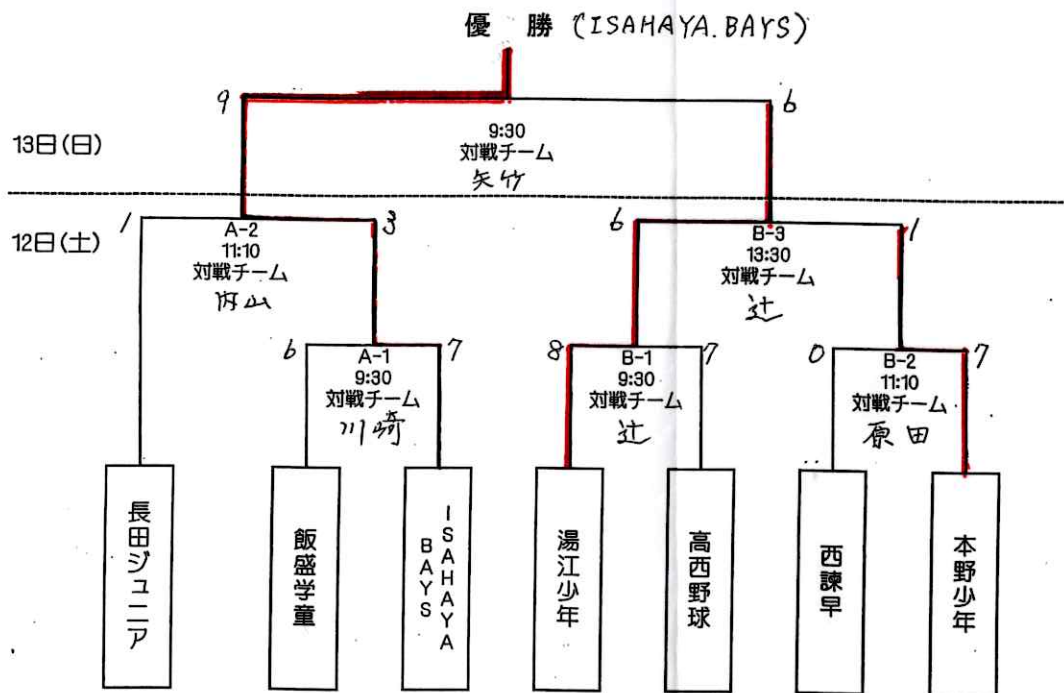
優　勝 (ISAHAYA. BAYS)

9　6

13日(日)

9:30
対戦チーム
矢竹

12日(土)

1　3
A-2
11:10
対戦チーム
内山

6　1
B-3
13:30
対戦チーム
辻

6　7
A-1
9:30
対戦チーム
川崎

8　7
B-1
9:30
対戦チーム
辻

0　7
B-2
11:10
対戦チーム
原田

長田ジュニア

飯盛学童

ISAHAYA BAYS

湯江少年

高西野球

西諫早

本野少年